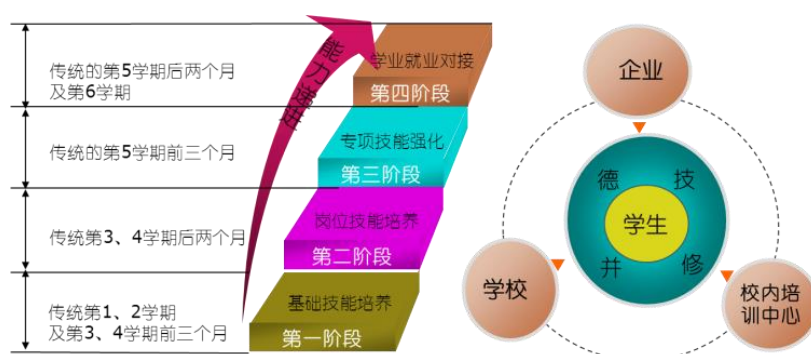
传统的第5学期后两个月及第6学期

传统的第5学期前三个月

传统第3、4学期后两个月

传统第1、2学期及第3、4学期前三个月

能力递进

学业就业对接

第四阶段

专项技能强化

第三阶段

岗位技能培养

第二阶段

基础技能培养

第一阶段

企业

德

技

学生

并

修

学校

校内培训中心